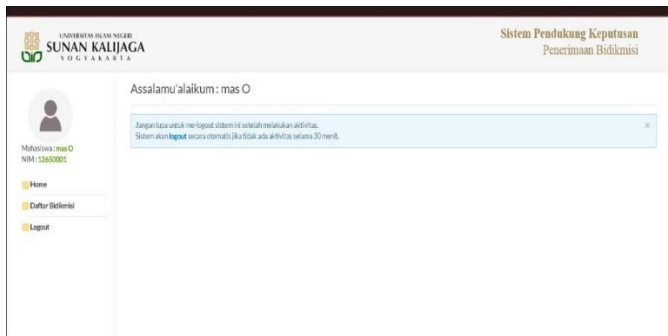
UNIVERSITAS ISLAM NEGERI
SUNAN KALIJAGA
YOGYAKARTA

Sistem Pendukung Keputusan
Penerimaan Bidikmisi

Mahasiswa : mas O
NIM : 12650001

Home
Daftar Bidikmisi
Logout

Assalamu'alaikum : mas O

Jangan lupa untuk me-logout sistem ini setelah melakukan aktivitas.
Sistem akan logout secara otomatis jika tidak ada aktivitas selama 30 menit.

×